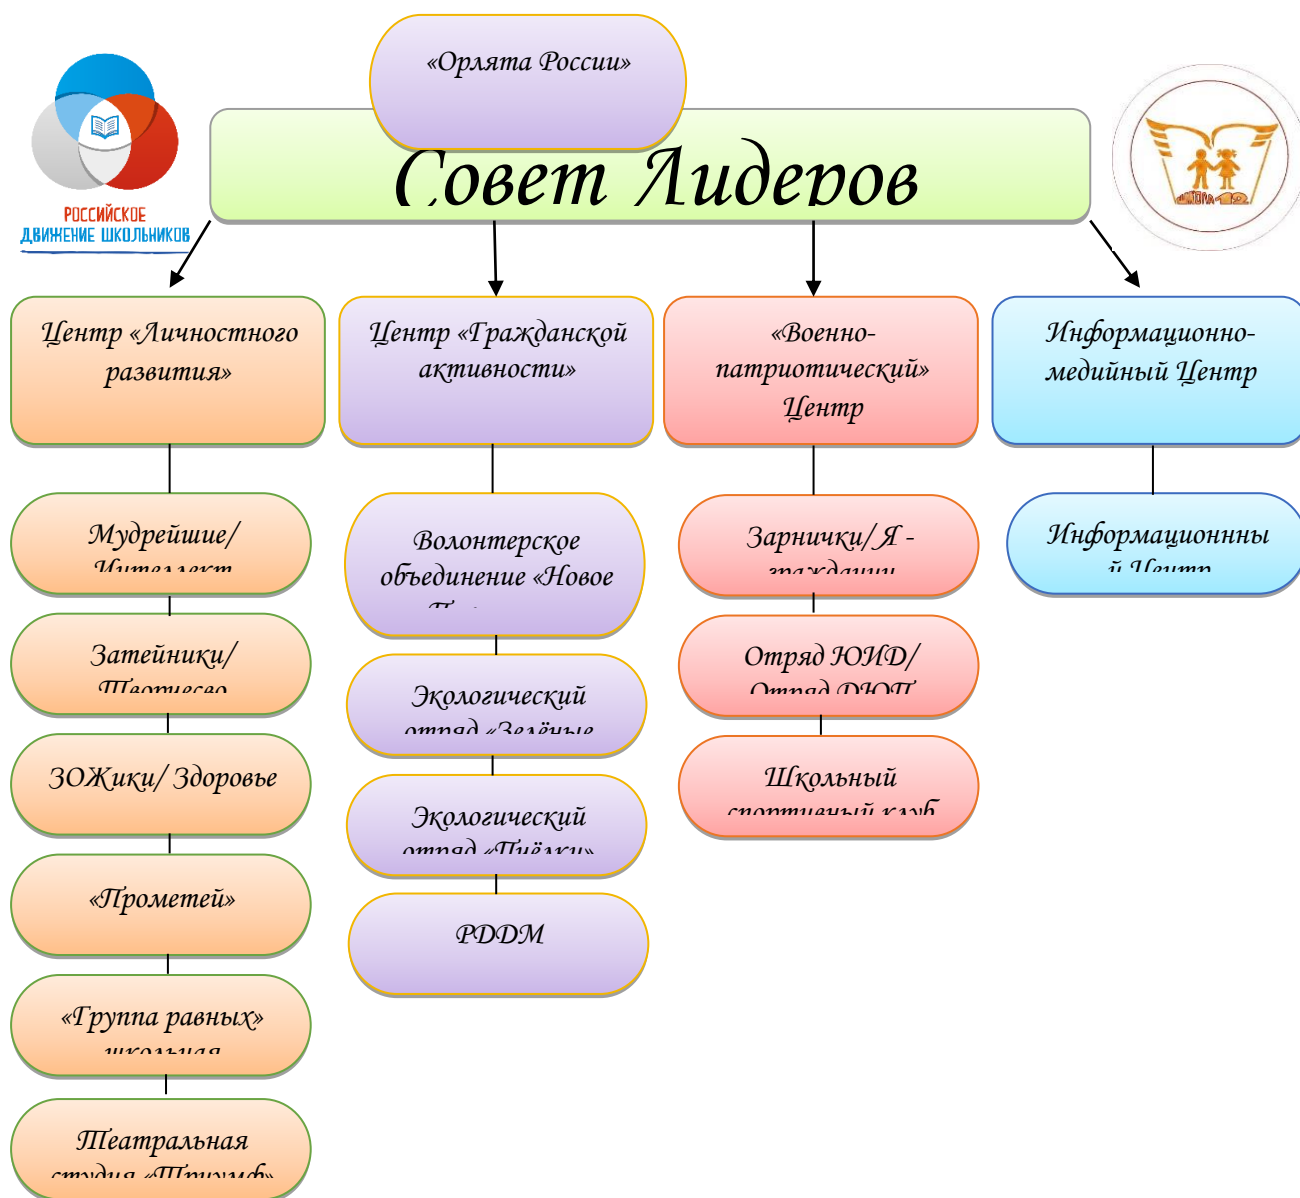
«Орлята России»

Совет Лидеров

РОССИЙСКОЕ ДВИЖЕНИЕ ШКОЛЬНИКОВ

Центр «Личностного развития»

Центр «Гражданской активности»

«Военно-патриотический» Центр

Информационно-медийный Центр

Мудрейшие/ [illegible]

Волонтерское объединение «Новое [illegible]

Зарнички/ Я - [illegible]

Информационны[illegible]

Затейники/ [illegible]

Экологический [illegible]

Отряд ЮИД/ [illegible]

ЗОЖики/ Здоровье

Экологический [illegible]

Школьный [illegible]

«Прометей»

РДДМ

«Группа равных» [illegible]

Театральная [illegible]